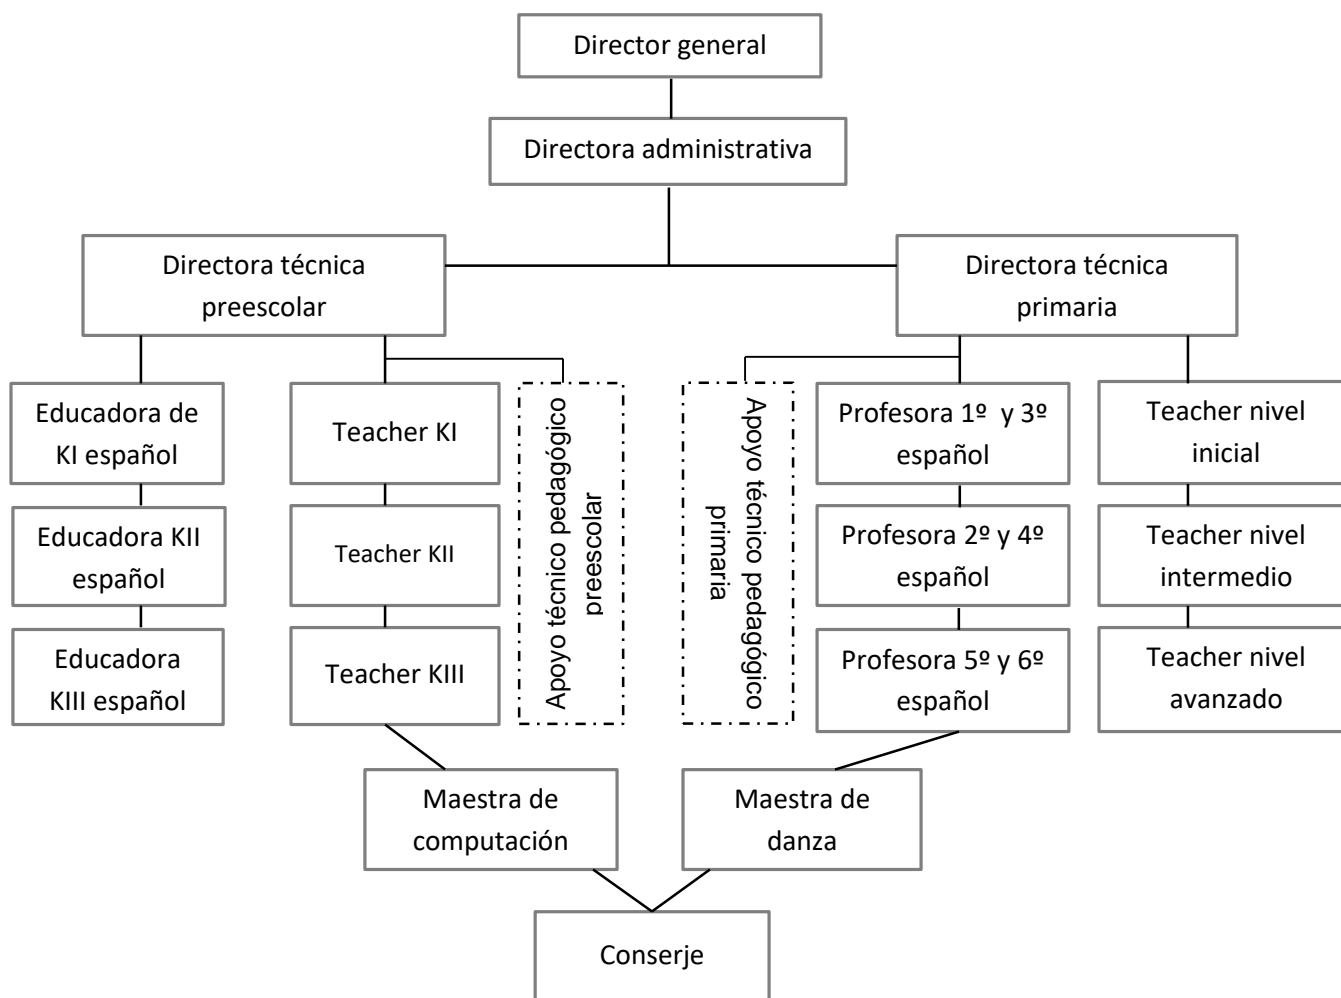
Director general

Directora administrativa

Directora técnica preescolar

Directora técnica primaria

Educadora de KI español

Educadora KII español

Educadora KIII español

Teacher KI

Teacher KII

Teacher KIII

Apoyo técnico pedagógico preescolar

Apoyo técnico pedagógico primaria

Profesora 1º y 3º español

Profesora 2º y 4º español

Profesora 5º y 6º español

Teacher nivel inicial

Teacher nivel intermedio

Teacher nivel avanzado

Maestra de computación

Maestra de danza

Conserje